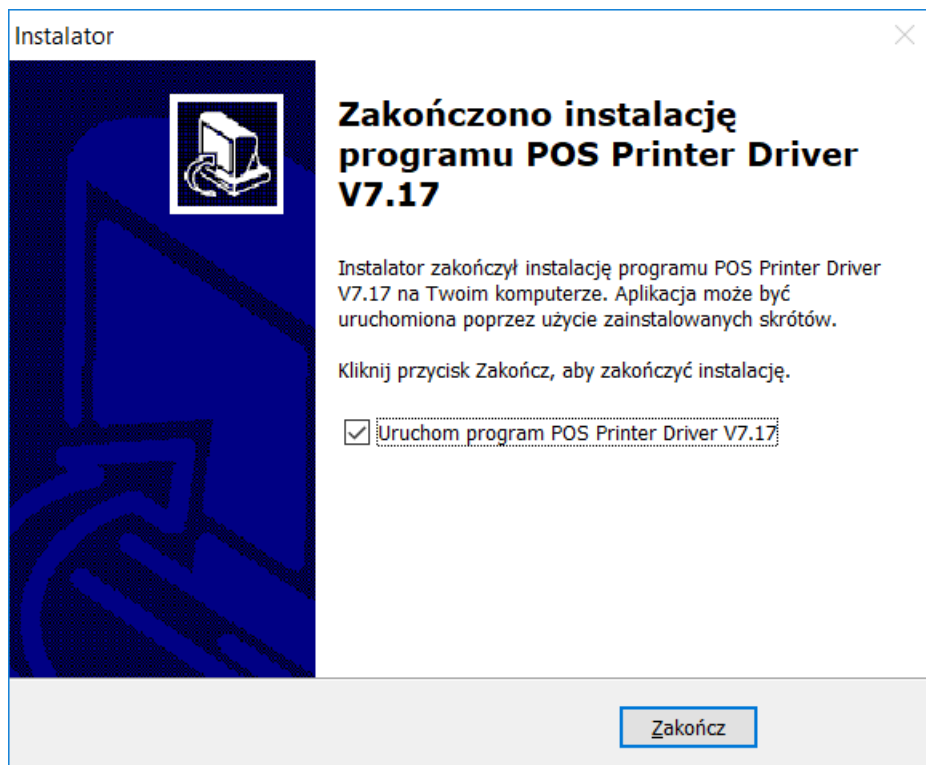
Instalator

Zakończono instalację programu POS Printer Driver V7.17

Instalator zakończył instalację programu POS Printer Driver V7.17 na Twoim komputerze. Aplikacja może być uruchomiona poprzez użycie zainstalowanych skrótów.

Kliknij przycisk Zakończ, aby zakończyć instalację.

Uruchom program POS Printer Driver V7.17

Zakończ